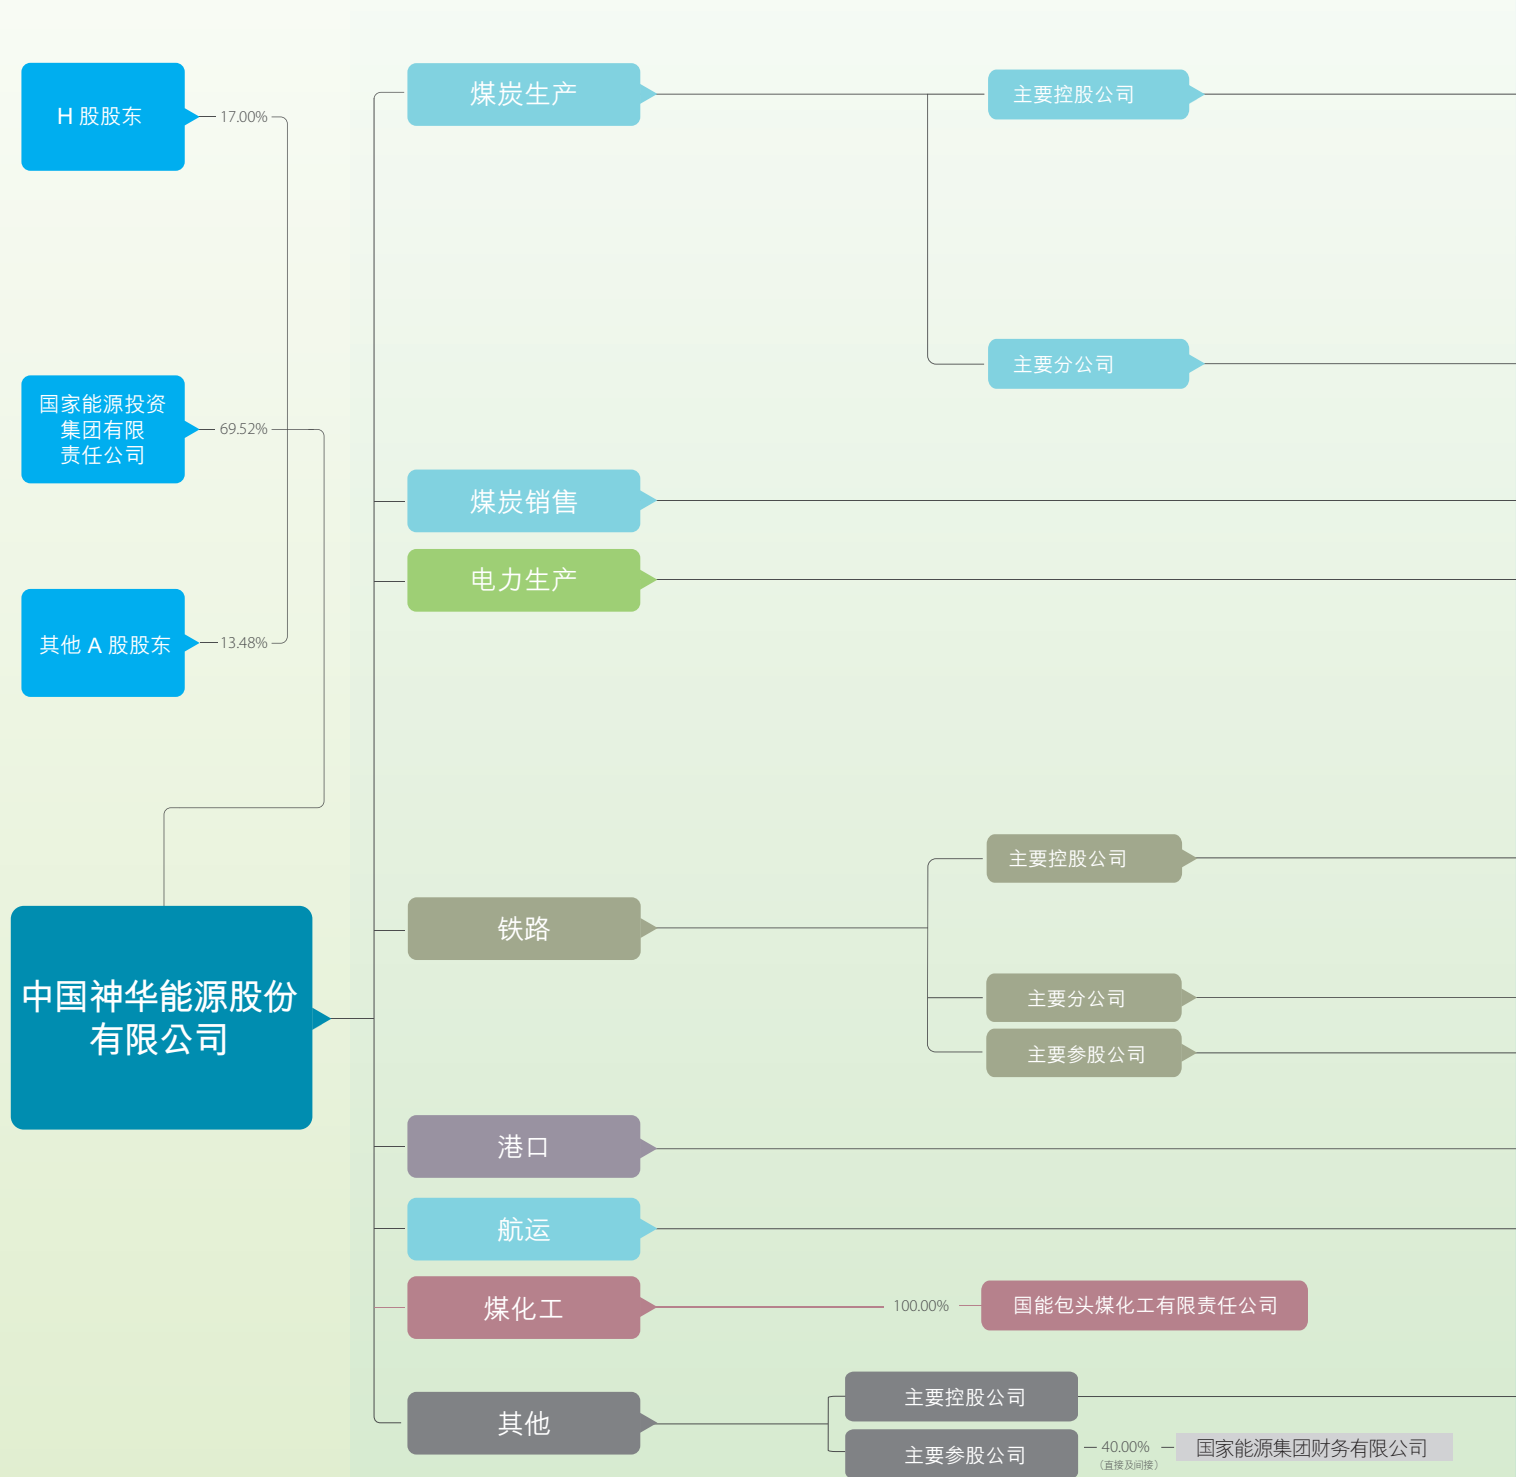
H 股股东

17.00%

国家能源投资集团有限责任公司

69.52%

其他 A 股股东

13.48%

中国神华能源股份有限公司

煤炭生产

主要控股公司

主要分公司

煤炭销售

电力生产

铁路

主要控股公司

主要分公司

主要参股公司

港口

航运

煤化工

100.00%

国能包头煤化工有限责任公司

其他

主要控股公司

主要参股公司

40.00%
(直接及间接)

国家能源集团财务有限公司